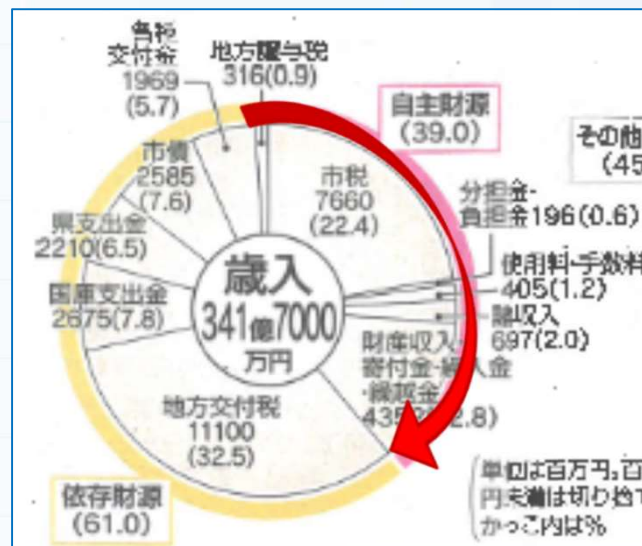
各種交付金
1969
(5.7)

地方譲与税
316(0.9)

自主財源
(39.0)

その他
(45

市債
2585
(7.6)

市税
7660
(22.4)

分担金・負担金196(0.6)

県支出金
2210(6.5)

使用料・手数料
405(1.2)

歳入
341億7000万円

国庫支出金
2675(7.8)

諸収入
697(2.0)

財産収入・寄付金・繰入金・繰越金
435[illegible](2.8)

地方交付税
11100
(32.5)

単位は百万円、百万円未満は切り捨て
かっこ内は%

依存財源
(61.0)